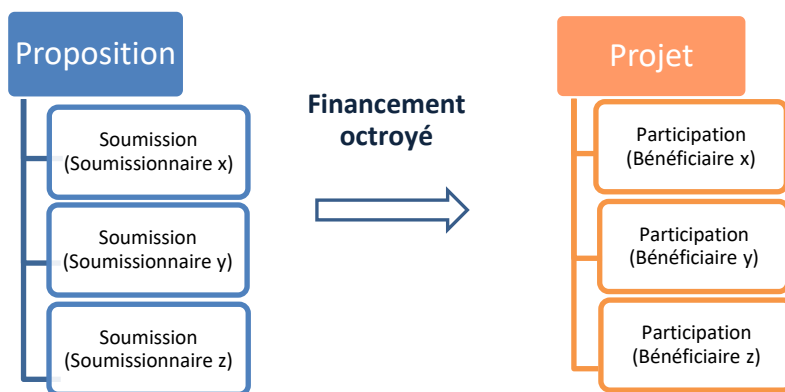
Proposition

Soumission
(Soumissionnaire x)

Soumission
(Soumissionnaire y)

Soumission
(Soumissionnaire z)

Financement octroyé

Projet

Participation
(Bénéficiaire x)

Participation
(Bénéficiaire y)

Participation
(Bénéficiaire z)